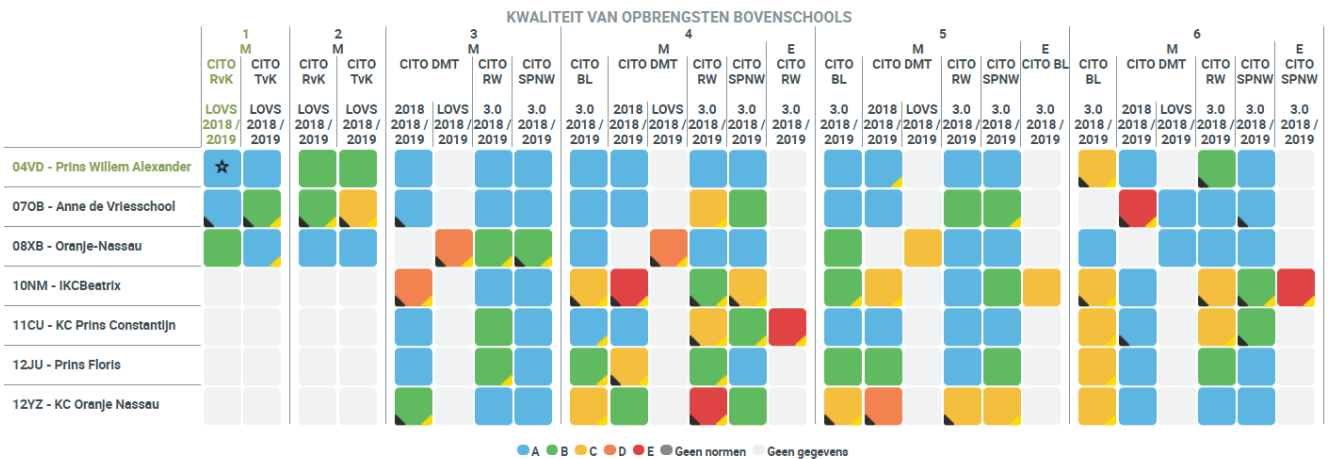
KWALITEIT VAN OPBRENGSTEN BOVENSCHOOLS

| | 1 M CITO RvK LOVS 2018 / 2019 | 1 M CITO TvK LOVS 2018 / 2019 | 2 M CITO RvK LOVS 2018 / 2019 | 2 M CITO TvK LOVS 2018 / 2019 | 3 M CITO DMT 2018 2018 / 2019 | 3 M CITO DMT LOVS 2018 / 2019 | 3 M CITO RW 3.0 2018 / 2019 | 3 M CITO SPNW 3.0 2018 / 2019 | 4 M CITO BL 3.0 2018 / 2019 | 4 M CITO DMT 2018 2018 / 2019 | 4 M CITO DMT LOVS 2018 / 2019 | 4 M CITO RW 3.0 2018 / 2019 | 4 M CITO SPNW 3.0 2018 / 2019 | 4 E CITO RW 3.0 2018 / 2019 | 5 M CITO BL 3.0 2018 / 2019 | 5 M CITO DMT 2018 2018 / 2019 | 5 M CITO DMT LOVS 2018 / 2019 | 5 M CITO RW 3.0 2018 / 2019 | 5 M CITO SPNW 3.0 2018 / 2019 | 5 E CITO BL 3.0 2018 / 2019 | 6 M CITO BL 3.0 2018 / 2019 | 6 M CITO DMT 2018 2018 / 2019 | 6 M CITO DMT LOVS 2018 / 2019 | 6 M CITO RW 3.0 2018 / 2019 | 6 M CITO SPNW 3.0 2018 / 2019 | 6 E CITO SPNW 3.0 2018 / 2019 |
|---|---|---|---|---|---|---|---|---|---|---|---|---|---|---|---|---|---|---|---|---|---|---|---|---|---|---|
| 04VD - Prins Willem Alexander | ☆ | | | | | | | | | | | | | | | | | | | | | | | | | |
| 07OB - Anne de Vriesschool | | | | | | | | | | | | | | | | | | | | | | | | | | |
| 08XB - Oranje-Nassau | | | | | | | | | | | | | | | | | | | | | | | | | | |
| 10NM - IKCBeatrix | | | | | | | | | | | | | | | | | | | | | | | | | | |
| 11CU - KC Prins Constantijn | | | | | | | | | | | | | | | | | | | | | | | | | | |
| 12JU - Prins Floris | | | | | | | | | | | | | | | | | | | | | | | | | | |
| 12YZ - KC Oranje Nassau | | | | | | | | | | | | | | | | | | | | | | | | | | |

A B C D E Geen normen Geen gegevens